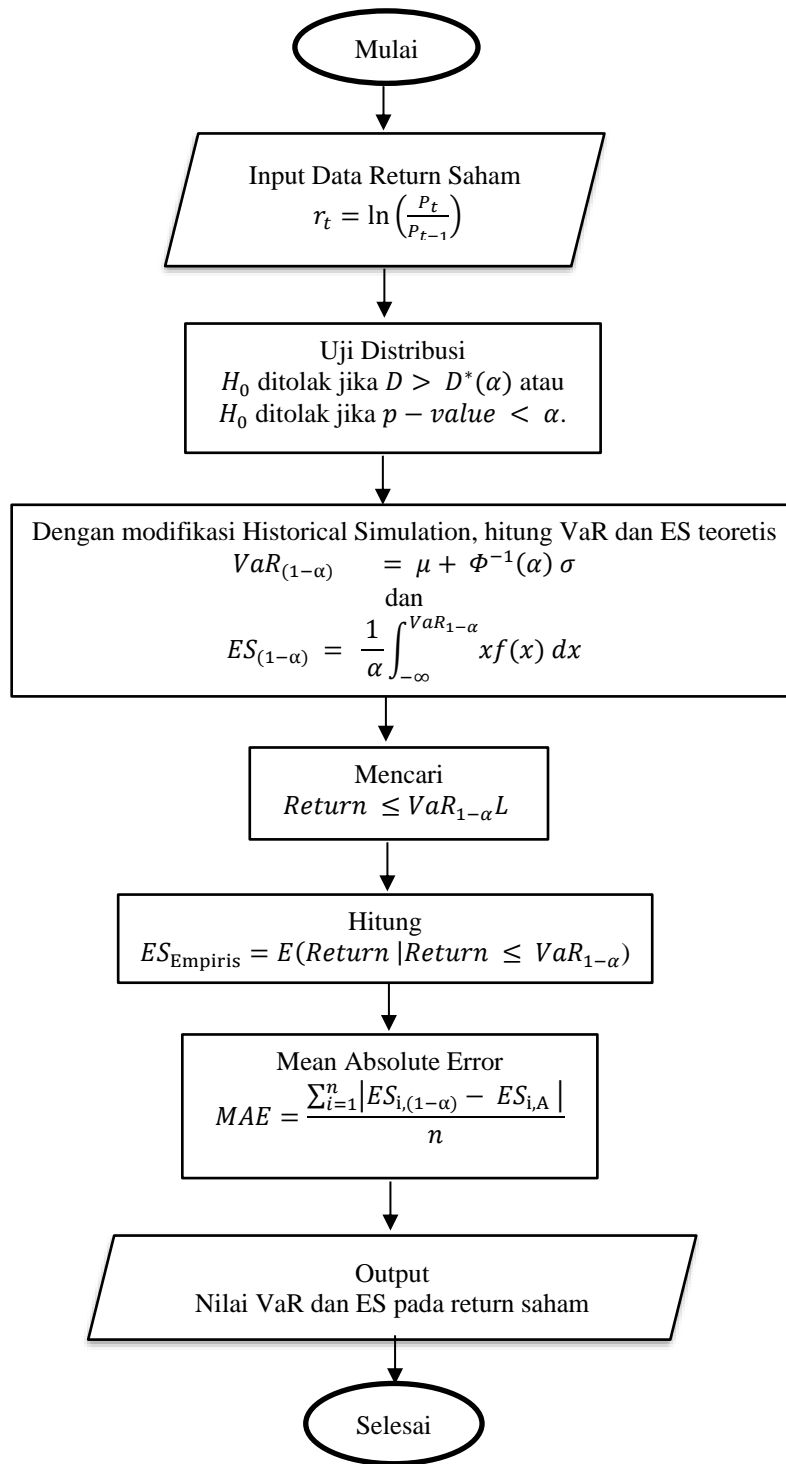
Mulai

Input Data Return Saham
$r_t = \ln\left(\frac{P_t}{P_{t-1}}\right)$

Uji Distribusi
$H_0$ ditolak jika $D > D^*(\alpha)$ atau
$H_0$ ditolak jika $p - value < \alpha$.

Dengan modifikasi Historical Simulation, hitung VaR dan ES teoretis
$VaR_{(1-\alpha)} = \mu + \Phi^{-1}(\alpha)\,\sigma$
dan
$ES_{(1-\alpha)} = \frac{1}{\alpha}\int_{-\infty}^{VaR_{1-\alpha}} xf(x)\,dx$

Mencari
$Return \leq VaR_{1-\alpha}L$

Hitung
$ES_{\text{Empiris}} = E(Return \,|Return \leq VaR_{1-\alpha})$

Mean Absolute Error
$MAE = \frac{\sum_{i=1}^{n}\left|ES_{\text{i},(1-\alpha)} - ES_{\text{i,A}}\right|}{n}$

Output
Nilai VaR dan ES pada return saham

Selesai